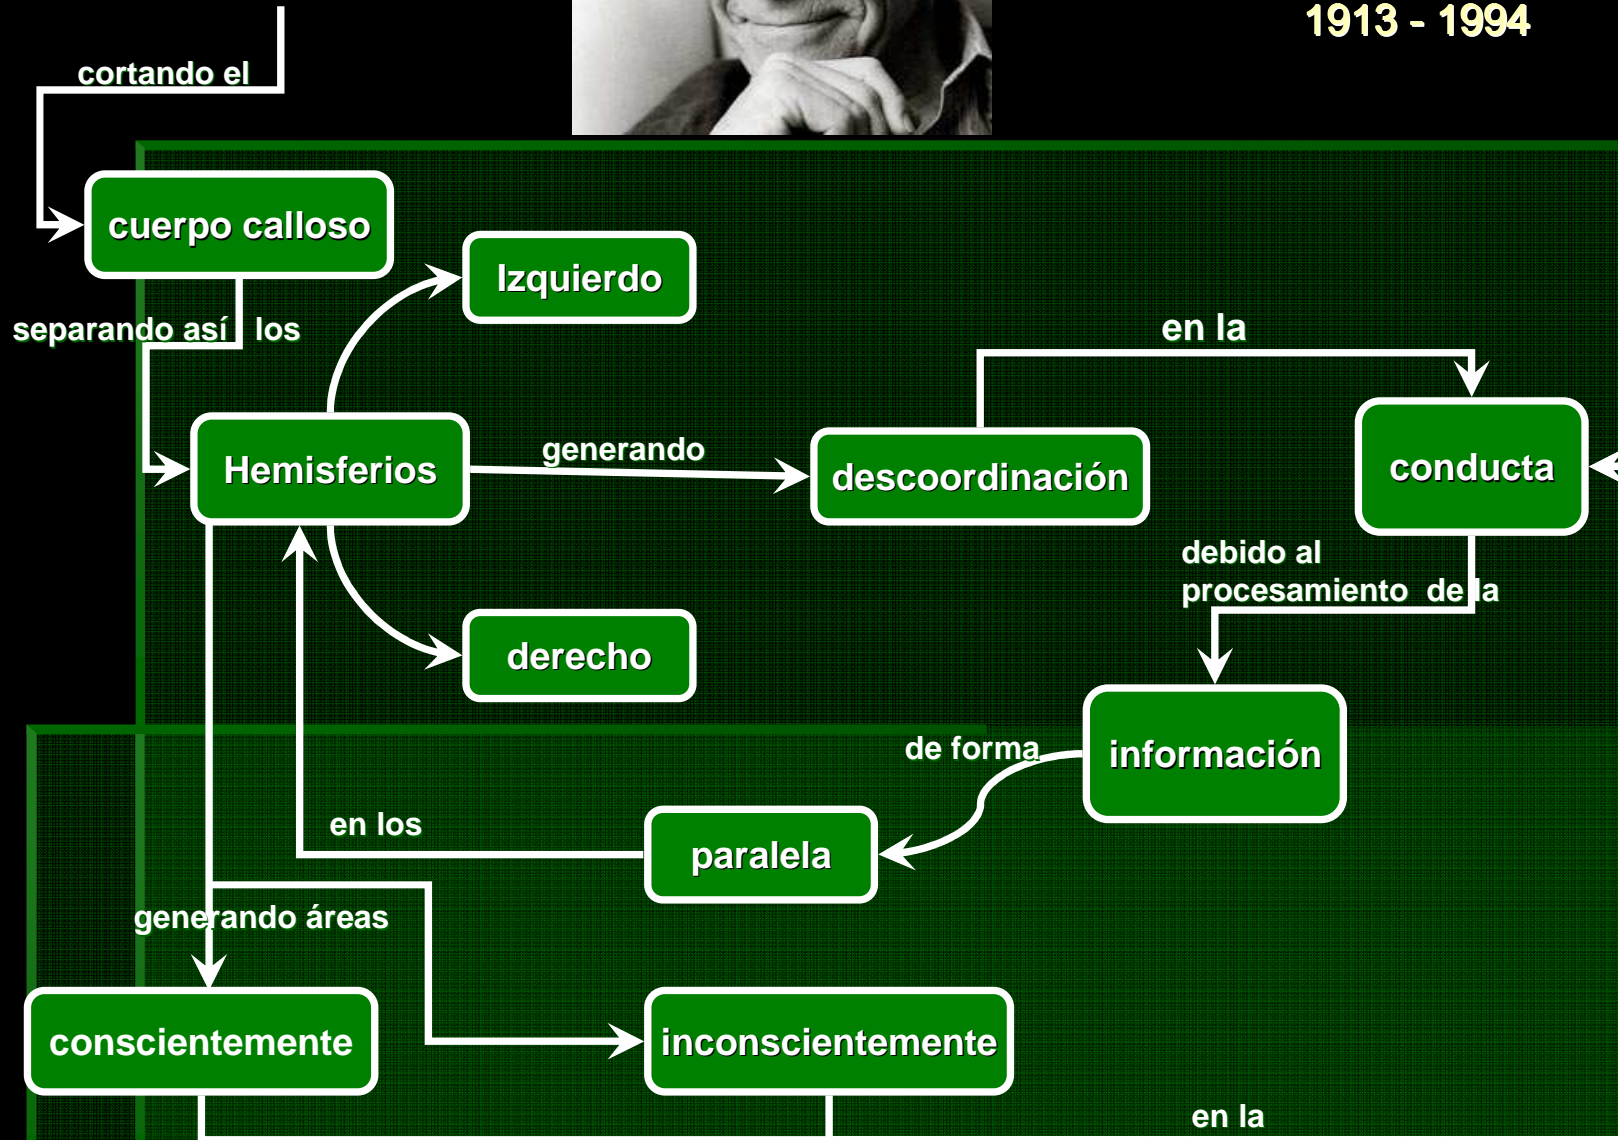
1913 - 1994

cortando el

cuerpo calloso

separando así los

Izquierdo

Hemisferios

derecho

generando

descoordinación

en la

conducta

debido al procesamiento de la

información

de forma

paralela

en los

generando áreas

conscientemente

inconscientemente

en la